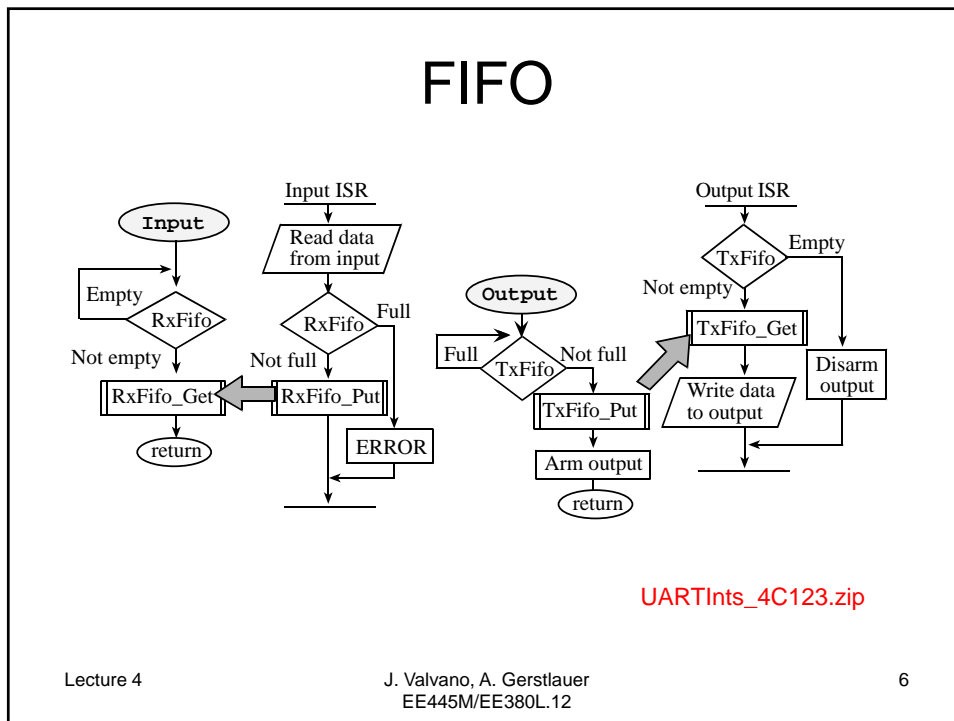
FIFO

Input

Empty

RxFifo

Not empty

RxFifo_Get

return

Input ISR

Read data from input

RxFifo

Full

Not full

RxFifo_Put

ERROR

Output

Full

TxFifo

Not full

TxFifo_Put

Arm output

return

Output ISR

TxFifo

Empty

Not empty

TxFifo_Get

Write data to output

Disarm output

UARTInts_4C123.zip

Lecture 4

J. Valvano, A. Gerstlauer
EE445M/EE380L.12

6